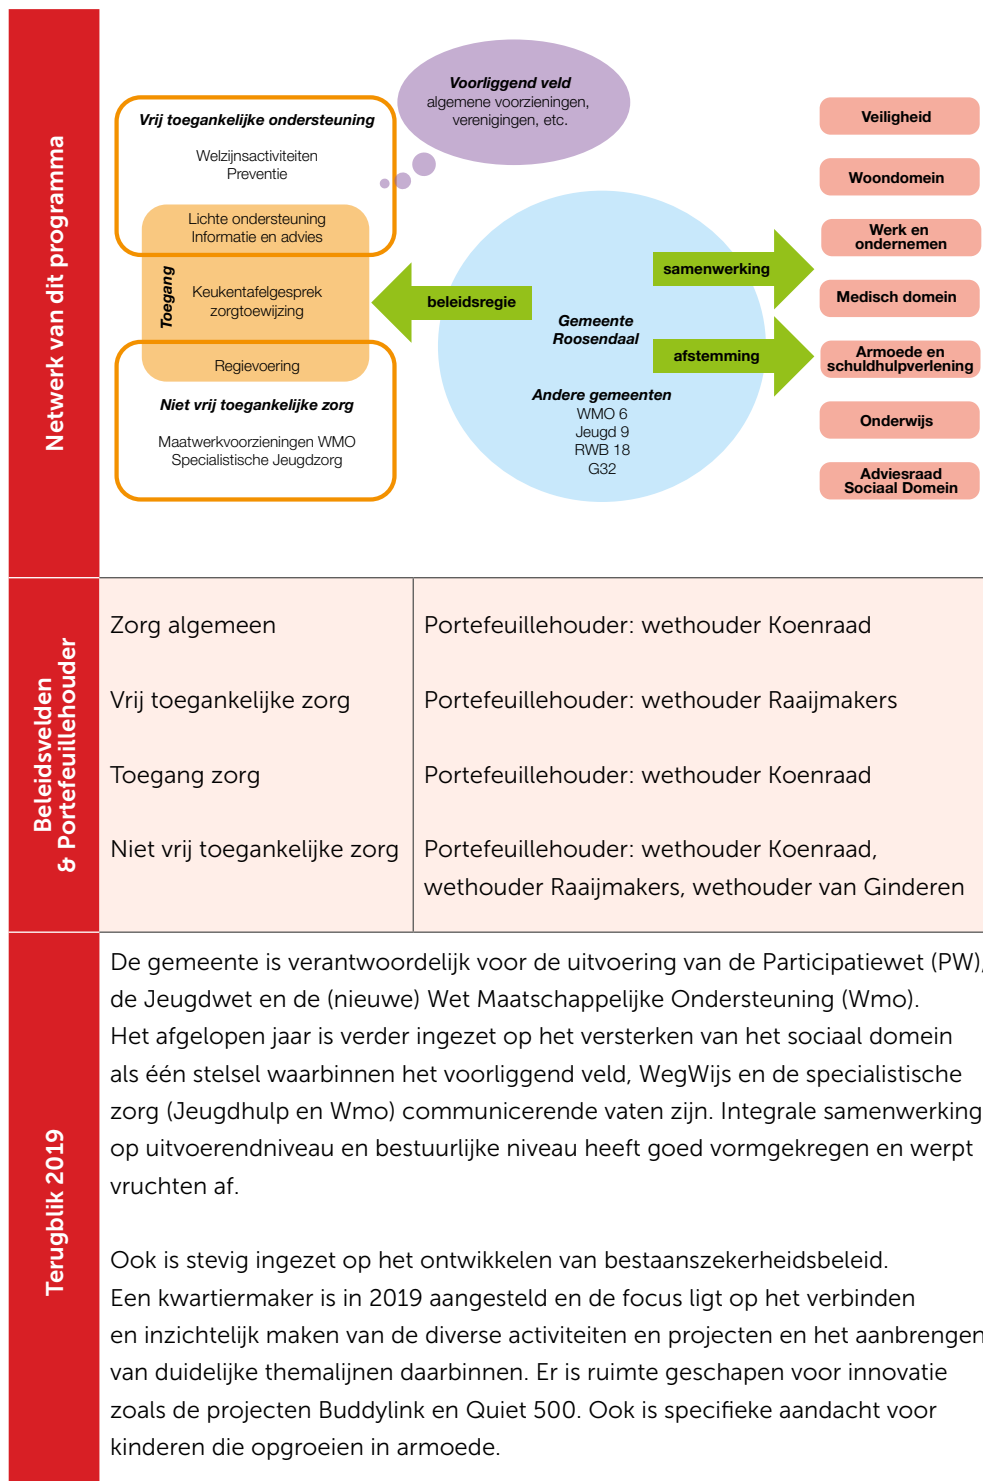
Netwerk van dit programma

Vrij toegankelijke ondersteuning

Welzijnsactiviteiten
Preventie

Voorliggend veld
algemene voorzieningen, verenigingen, etc.

Lichte ondersteuning
Informatie en advies

Toegang

Keukentafelgesprek
zorgtoewijzing

Regievoering

Niet vrij toegankelijke zorg

Maatwerkvoorzieningen WMO
Specialistische Jeugdzorg

beleidsregie

Gemeente Roosendaal

samenwerking

afstemming

Andere gemeenten
WMO 6
Jeugd 9
RWB 18
G32

Veiligheid

Woondomein

Werk en ondernemen

Medisch domein

Armoede en schuldhulpverlening

Onderwijs

Adviesraad Sociaal Domein

Beleidsvelden & Portefeuillehouder

| | |
|---|---|
| Zorg algemeen | Portefeuillehouder: wethouder Koenraad |
| Vrij toegankelijke zorg | Portefeuillehouder: wethouder Raaijmakers |
| Toegang zorg | Portefeuillehouder: wethouder Koenraad |
| Niet vrij toegankelijke zorg | Portefeuillehouder: wethouder Koenraad, wethouder Raaijmakers, wethouder van Ginderen |

Terugblik 2019

De gemeente is verantwoordelijk voor de uitvoering van de Participatiewet (PW), de Jeugdwet en de (nieuwe) Wet Maatschappelijke Ondersteuning (Wmo). Het afgelopen jaar is verder ingezet op het versterken van het sociaal domein als één stelsel waarbinnen het voorliggend veld, WegWijs en de specialistische zorg (Jeugdhulp en Wmo) communicerende vaten zijn. Integrale samenwerking op uitvoerendniveau en bestuurlijke niveau heeft goed vormgekregen en werpt vruchten af.

Ook is stevig ingezet op het ontwikkelen van bestaanszekerheidsbeleid. Een kwartiermaker is in 2019 aangesteld en de focus ligt op het verbinden en inzichtelijk maken van de diverse activiteiten en projecten en het aanbrengen van duidelijke themalijnen daarbinnen. Er is ruimte geschapen voor innovatie zoals de projecten Buddylink en Quiet 500. Ook is specifieke aandacht voor kinderen die opgroeien in armoede.